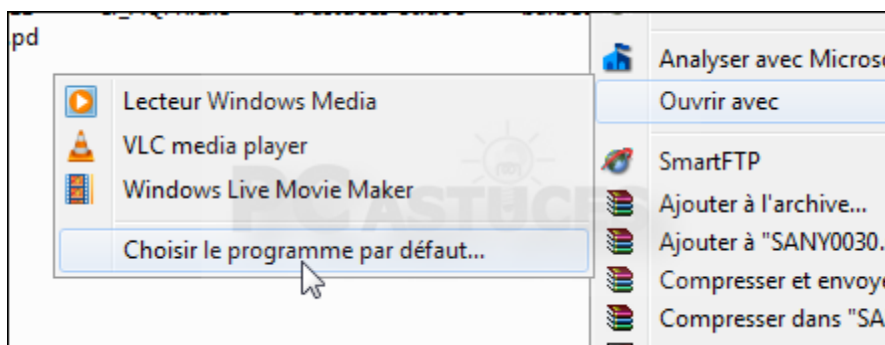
pd

Lecteur Windows Media
VLC media player
Windows Live Movie Maker
Choisir le programme par défaut...

PC ASTUCES

Analyser avec Microso
Ouvrir avec
SmartFTP
Ajouter à l'archive...
Ajouter à "SANY0030.
Compresser et envoye
Compresser dans "SA